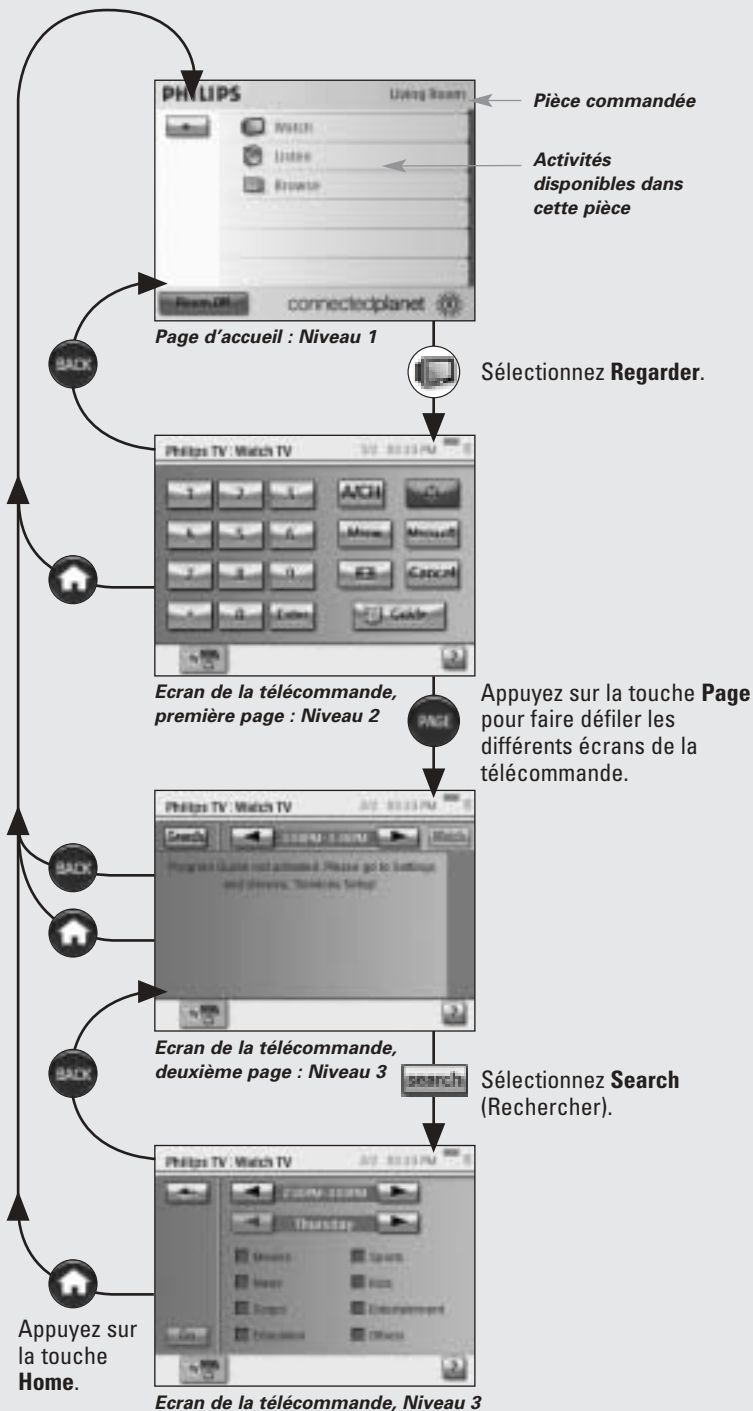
PHILIPS
Living Room
Pièce commandée
Watch
Listen
Browse
Activités disponibles dans cette pièce
Room Off
connectedplanet
Page d'accueil : Niveau 1
BACK
Sélectionnez **Regarder**.
Philips TV : Watch TV
1/2 03:33 PM
1
2
3
A/CH
4
5
6
Menu
Mosaic
7
8
9
EX
Cancel
0
Enter
Guide
Ecran de la télécommande, première page : Niveau 2
PAGE
Appuyez sur la touche **Page** pour faire défiler les différents écrans de la télécommande.
Philips TV : Watch TV
2/2 03:33 PM
Search
Watch
Program Guide not activated. Please go to Settings and choose 'Services Setup'.
BACK
Ecran de la télécommande, deuxième page : Niveau 3
search
Sélectionnez **Search** (Rechercher).
BACK
Philips TV : Watch TV
2/2 03:33 PM
Thursday
Movies
Sports
News
Kids
Soaps
Entertainment
Education
Others
Go
Appuyez sur la touche **Home**.
Ecran de la télécommande, Niveau 3